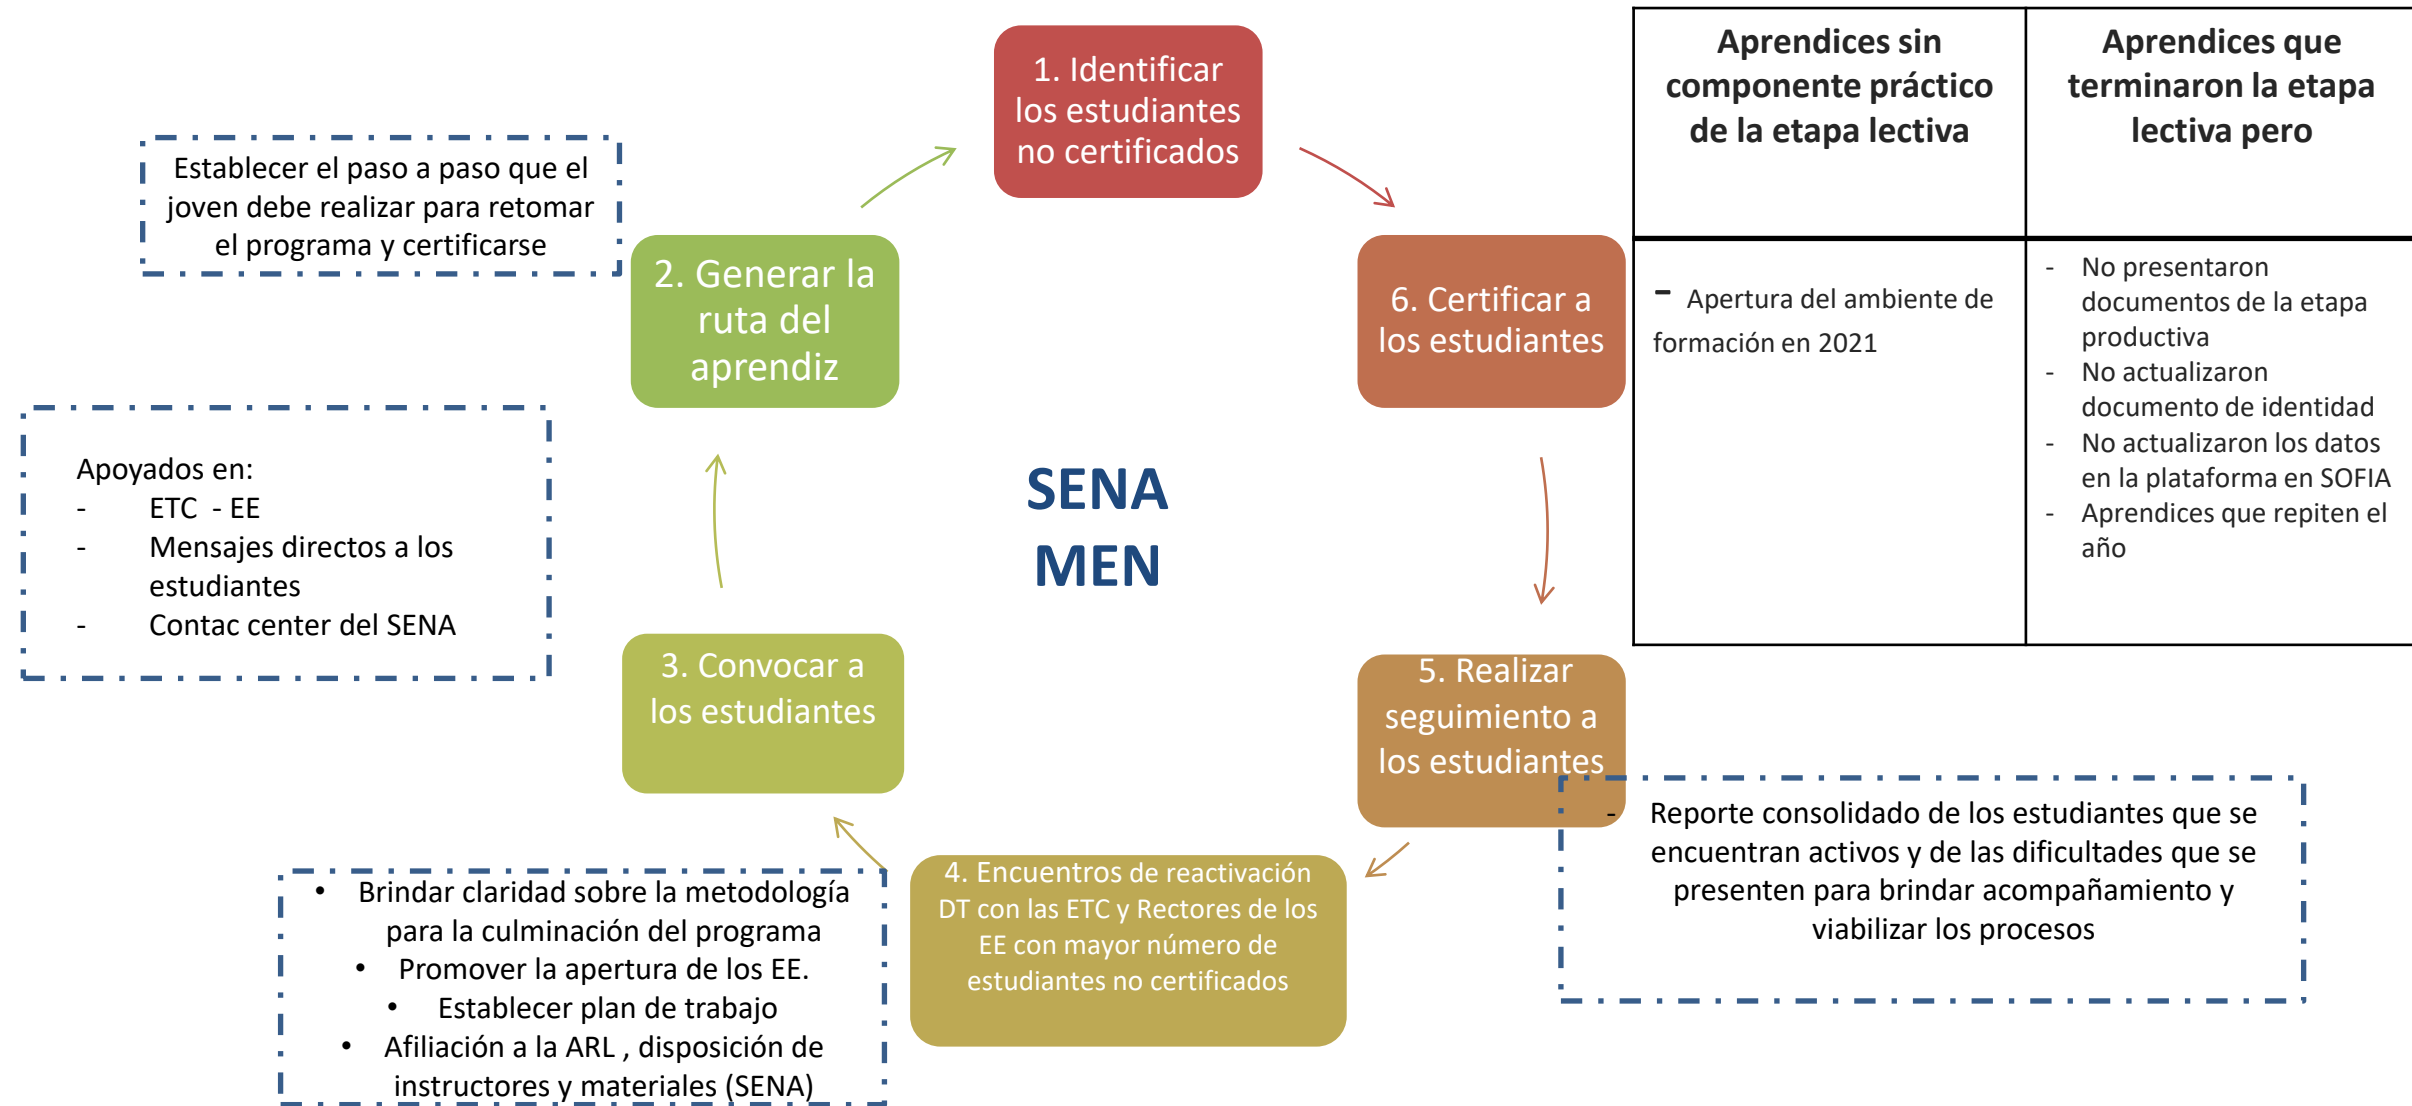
1. Identificar los estudiantes no certificados

Establecer el paso a paso que el joven debe realizar para retomar el programa y certificarse

2. Generar la ruta del aprendiz

6. Certificar a los estudiantes

| Aprendices sin componente práctico de la etapa lectiva | Aprendices que terminaron la etapa lectiva pero |
|---|---|
| - Apertura del ambiente de formación en 2021 | - No presentaron documentos de la etapa productiva - No actualizaron documento de identidad - No actualizaron los datos en la plataforma en SOFIA - Aprendices que repiten el año |

Apoyados en:
- ETC - EE
- Mensajes directos a los estudiantes
- Contac center del SENA

SENA
MEN

3. Convocar a los estudiantes

5. Realizar seguimiento a los estudiantes

- Reporte consolidado de los estudiantes que se encuentran activos y de las dificultades que se presenten para brindar acompañamiento y viabilizar los procesos

4. Encuentros de reactivación DT con las ETC y Rectores de los EE con mayor número de estudiantes no certificados

• Brindar claridad sobre la metodología para la culminación del programa
• Promover la apertura de los EE.
• Establecer plan de trabajo
• Afiliación a la ARL , disposición de instructores y materiales (SENA)